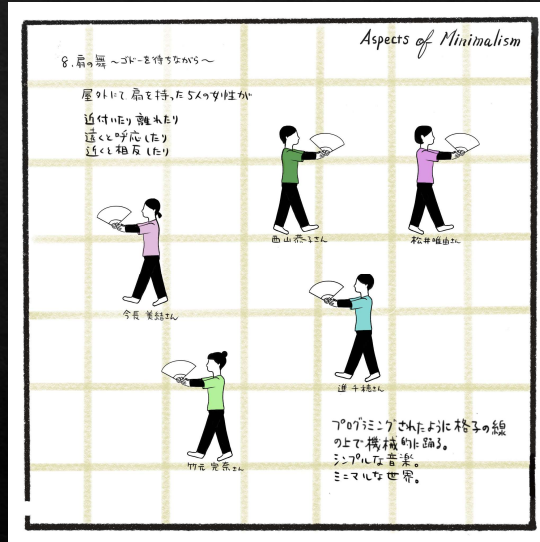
Aspects of Minimalism

8. 扇の舞 〜ゴドーを待ちながら〜

屋外にて 扇を持った5人の女性が

近付いたり 離れたり
遠くと呼応したり
近くと相反したり

西山奈々さん

松井唯由さん

今長美結さん

道千穂さん

竹元完奈さん

プログラミングされたように格子の線の上で機械的に踊る。
シンプルな音楽。
ミニマルな世界。